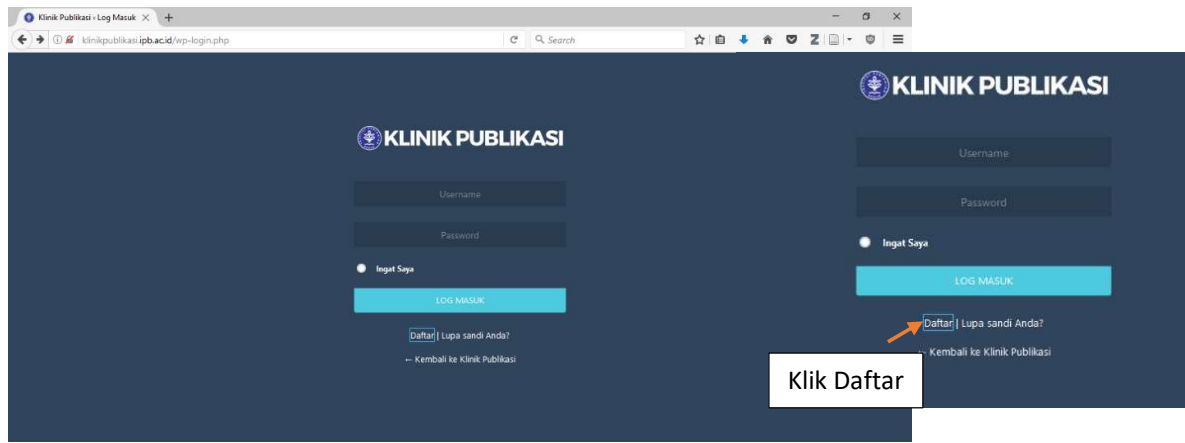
Klinik Publikasi ‹ Log Masuk

klinikpublikasi.ipb.ac.id/wp-login.php

Search

KLINIK PUBLIKASI

Username

Password

Ingat Saya

LOG MASUK

Daftar | Lupa sandi Anda?

← Kembali ke Klinik Publikasi

KLINIK PUBLIKASI

Username

Password

Ingat Saya

LOG MASUK

Daftar | Lupa sandi Anda?

← Kembali ke Klinik Publikasi

Klik Daftar